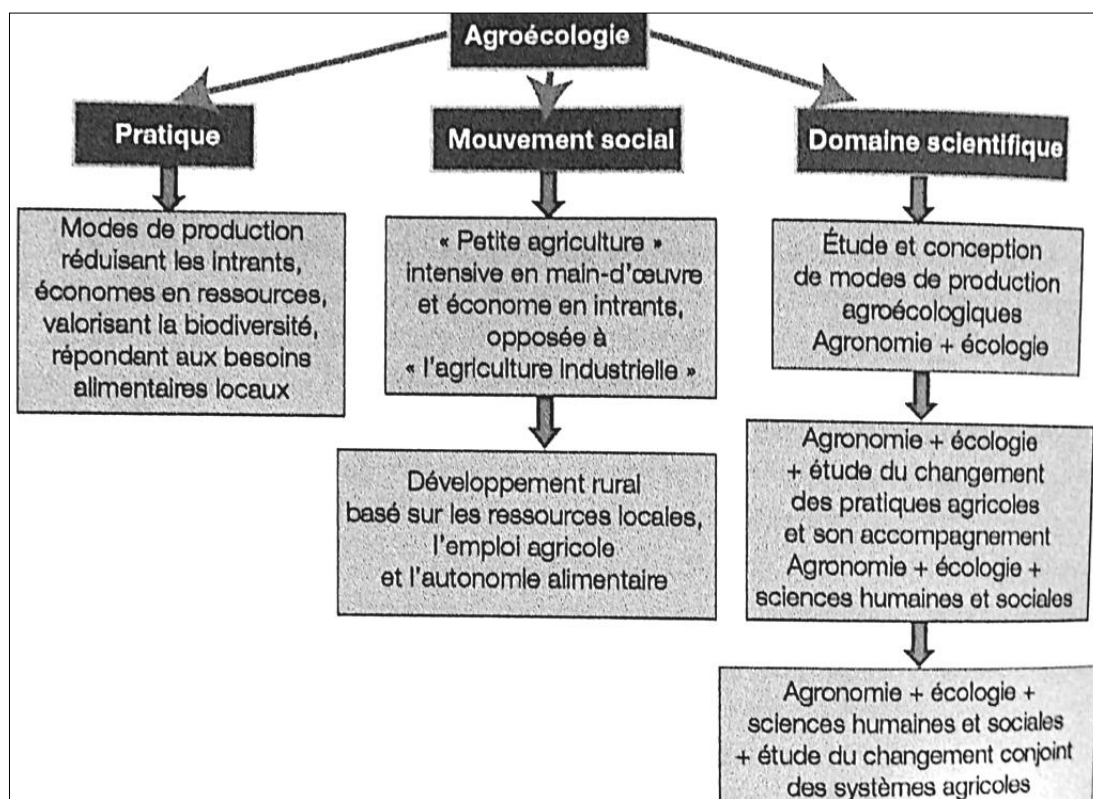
Agroécologie

Pratique

Modes de production réduisant les intrants, économes en ressources, valorisant la biodiversité, répondant aux besoins alimentaires locaux

Mouvement social

« Petite agriculture » intensive en main-d'œuvre et économe en intrants, opposée à « l'agriculture industrielle »

Développement rural basé sur les ressources locales, l'emploi agricole et l'autonomie alimentaire

Domaine scientifique

Étude et conception de modes de production agroécologiques
Agronomie + écologie

Agronomie + écologie + étude du changement des pratiques agricoles et son accompagnement
Agronomie + écologie + sciences humaines et sociales

Agronomie + écologie + sciences humaines et sociales + étude du changement conjoint des systèmes agricoles